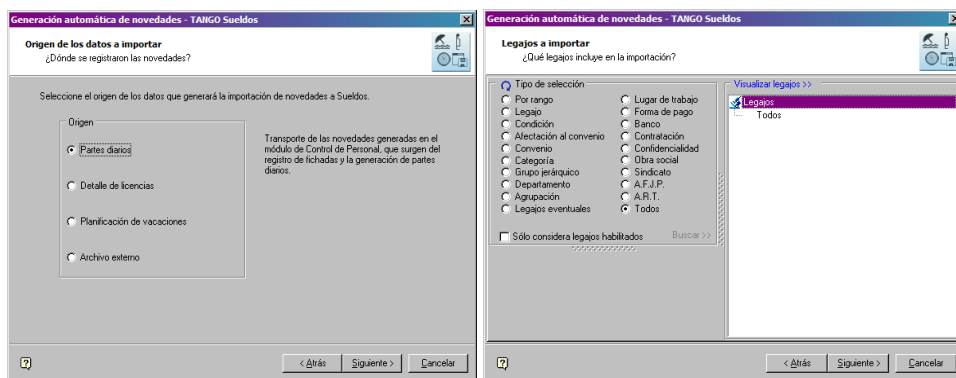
Generación automática de novedades - TANGO Sueldos

Origen de los datos a importar
¿Dónde se registraron las novedades?

Seleccione el origen de los datos que generará la importación de novedades a Sueldos.

Origen
Partes diarios
Detalle de licencias
Planificación de vacaciones
Archivo externo

Transporte de las novedades generadas en el módulo de Control de Personal, que surgen del registro de fichadas y la generación de partes diarios.

?
< Atrás
Siguiente >
Cancelar

Generación automática de novedades - TANGO Sueldos

Legajos a importar
¿Qué legajos incluye en la importación?

Tipo de selección
Por rango
Legajo
Condición
Afectación al convenio
Convenio
Categoría
Grupo jerárquico
Departamento
Agrupación
Legajos eventuales
Lugar de trabajo
Forma de pago
Banco
Contratación
Confidencialidad
Obra social
Sindicato
A.F.J.P.
A.R.T.
Todos

Sólo considera legajos habilitados
Buscar >>

Visualizar legajos >>
Legajos
Todos

?
< Atrás
Siguiente >
Cancelar